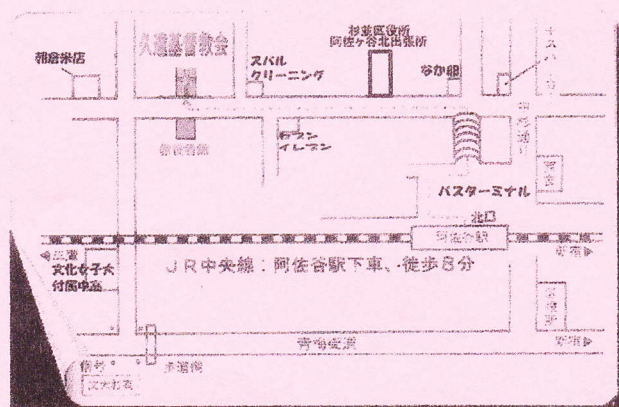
朝倉米店

久遠基督教会

杉並区役所
阿佐ケ谷北出張所

スバル
クリーニング

なか卯

スズハ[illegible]

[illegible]

セブン
イレブン

中杉通り

バスターミナル

北口

阿佐ケ谷駅

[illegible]

文化女子大
付属中高

ＪＲ中央線：阿佐谷駅下車、徒歩８分

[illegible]

青梅街道

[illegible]

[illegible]